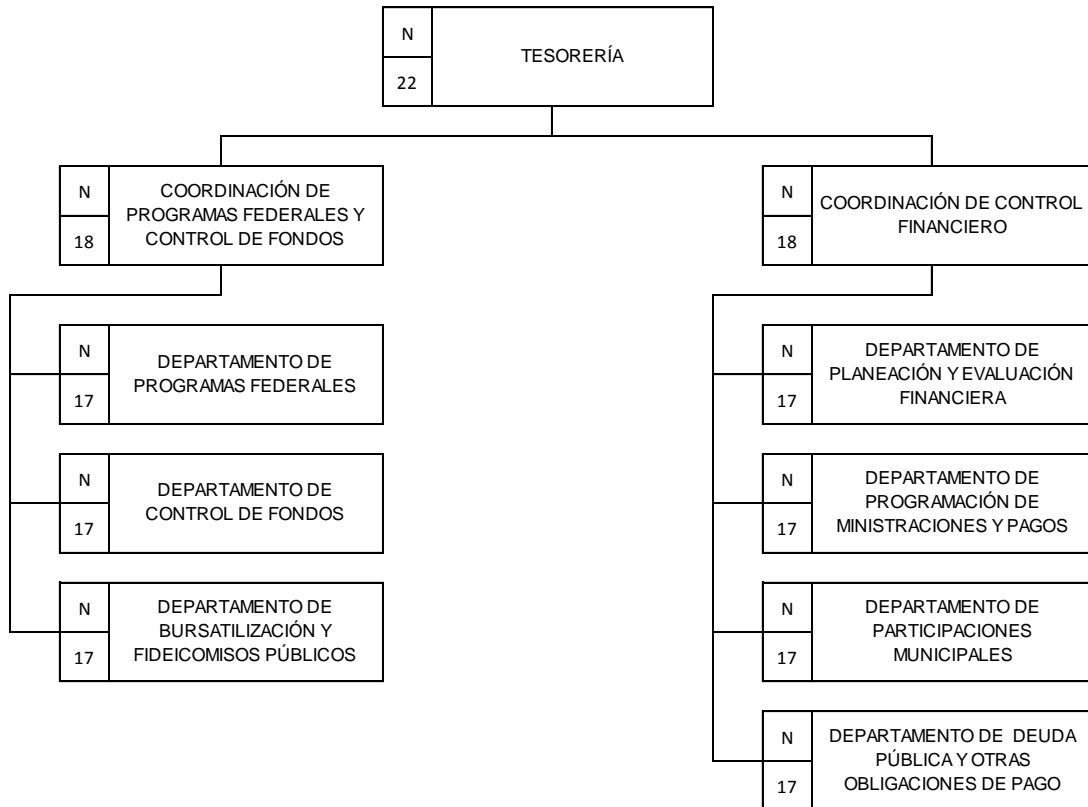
N
22
TESORERÍA

N
18
COORDINACIÓN DE PROGRAMAS FEDERALES Y CONTROL DE FONDOS

N
17
DEPARTAMENTO DE PROGRAMAS FEDERALES

N
17
DEPARTAMENTO DE CONTROL DE FONDOS

N
17
DEPARTAMENTO DE BURSATILIZACIÓN Y FIDEICOMISOS PÚBLICOS

N
18
COORDINACIÓN DE CONTROL FINANCIERO

N
17
DEPARTAMENTO DE PLANEACIÓN Y EVALUACIÓN FINANCIERA

N
17
DEPARTAMENTO DE PROGRAMACIÓN DE MINISTRACIONES Y PAGOS

N
17
DEPARTAMENTO DE PARTICIPACIONES MUNICIPALES

N
17
DEPARTAMENTO DE DEUDA PÚBLICA Y OTRAS OBLIGACIONES DE PAGO